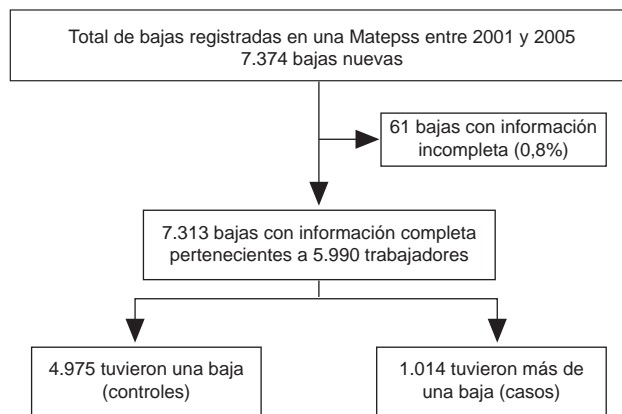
Total de bajas registradas en una Matepss entre 2001 y 2005
7.374 bajas nuevas

61 bajas con información incompleta (0,8%)

7.313 bajas con información completa pertenecientes a 5.990 trabajadores

4.975 tuvieron una baja (controles)

1.014 tuvieron más de una baja (casos)